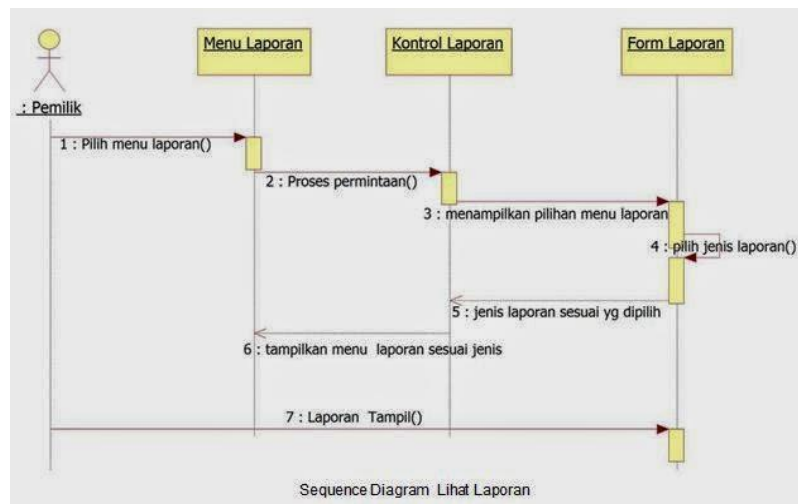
: Pemilik

Menu Laporan

Kontrol Laporan

Form Laporan

1 : Pilih menu laporan()

2 : Proses permintaan()

3 : menampilkan pilihan menu laporan

4 : pilih jenis laporan()

5 : jenis laporan sesuai yg dipilih

6 : tampilkan menu laporan sesuai jenis

7 : Laporan Tampil()

Sequence Diagram Lihat Laporan